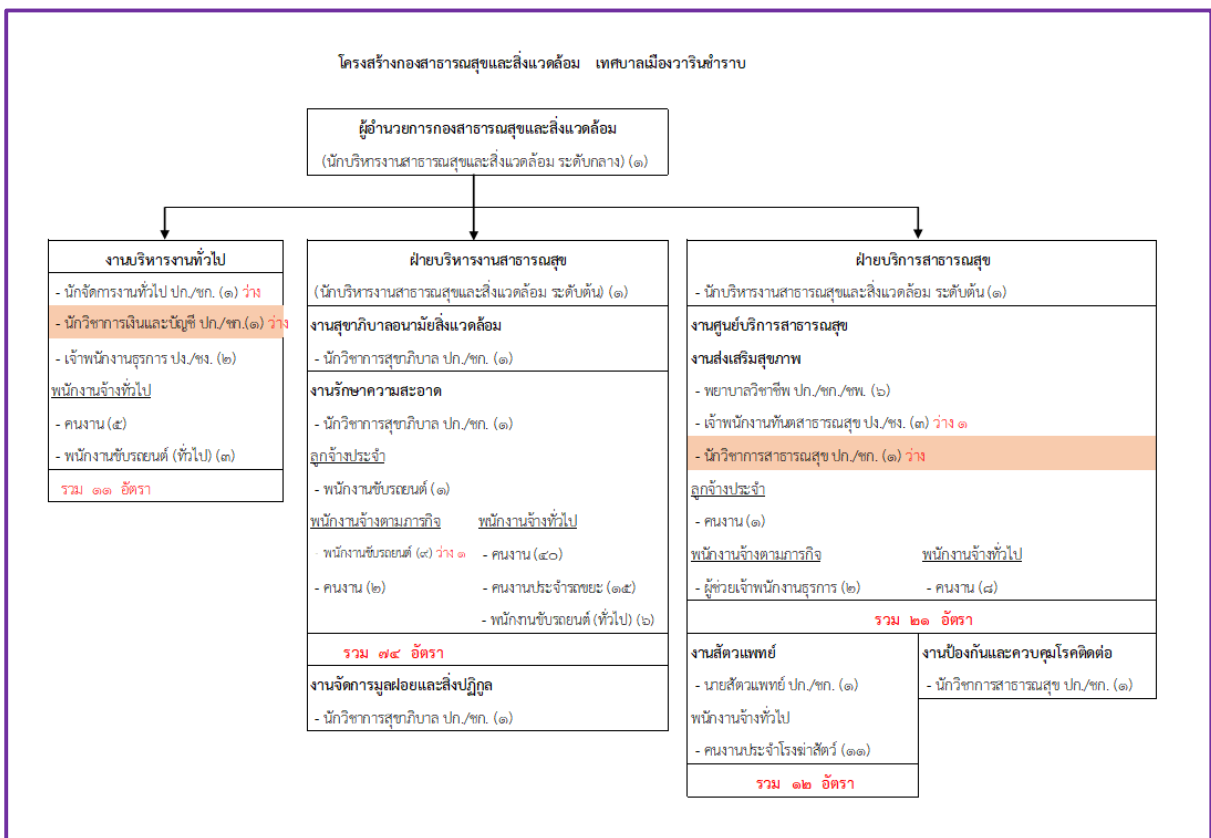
โครงสร้างกองสาธารณสุขและสิ่งแวดล้อม เทศบาลเมืองวารินชำราบ

ผู้อำนวยการกองสาธารณสุขและสิ่งแวดล้อม
(นักบริหารงานสาธารณสุขและสิ่งแวดล้อม ระดับกลาง) (๑)

งานบริหารงานทั่วไป
- นักจัดการงานทั่วไป ปก./ชก. (๑) ว่าง
- นักวิชาการเงินและบัญชี ปก./ชก.(๑) ว่าง
- เจ้าพนักงานธุรการ ปง./ชง. (๒)
พนักงานจ้างทั่วไป
- คนงาน (๕)
- พนักงานขับรถยนต์ (ทั่วไป) (๓)
รวม ๑๑ อัตรา

ฝ่ายบริหารงานสาธารณสุข
(นักบริหารงานสาธารณสุขและสิ่งแวดล้อม ระดับต้น) (๑)
งานสุขาภิบาลอนามัยสิ่งแวดล้อม
- นักวิชาการสุขาภิบาล ปก./ชก. (๑)
งานรักษาความสะอาด
- นักวิชาการสุขาภิบาล ปก./ชก. (๑)
ลูกจ้างประจำ
- พนักงานขับรถยนต์ (๑)
พนักงานจ้างตามภารกิจ
- พนักงานขับรถยนต์ (๙) ว่าง ๑
- คนงาน (๒)
พนักงานจ้างทั่วไป
- คนงาน (๔๐)
- คนงานประจำรถขยะ (๑๕)
- พนักงนขับรถยนต์ (ทั่วไป) (๖)
รวม ๗๔ อัตรา
งานจัดการมูลฝอยและสิ่งปฏิกูล
- นักวิชาการสุขาภิบาล ปก./ชก. (๑)

ฝ่ายบริการสาธารณสุข
- นักบริหารงานสาธารณสุขและสิ่งแวดล้อม ระดับต้น (๑)
งานศูนย์บริการสาธารณสุข
งานส่งเสริมสุขภาพ
- พยาบาลวิชาชีพ ปก./ชก./ชพ. (๖)
- เจ้าพนักงานทันตสาธารณสุข ปง./ชง. (๓) ว่าง ๑
- นักวิชาการสาธารณสุข ปก./ชก. (๑) ว่าง
ลูกจ้างประจำ
- คนงาน (๑)
พนักงานจ้างตามภารกิจ
- ผู้ช่วยเจ้าพนักงานธุรการ (๒)
พนักงานจ้างทั่วไป
- คนงาน (๘)
รวม ๒๑ อัตรา

งานสัตวแพทย์
- นายสัตวแพทย์ ปก./ชก. (๑)
พนักงานจ้างทั่วไป
- คนงานประจำโรงฆ่าสัตว์ (๑๑)
รวม ๑๒ อัตรา

งานป้องกันและควบคุมโรคติดต่อ
- นักวิชาการสาธารณสุข ปก./ชก. (๑)